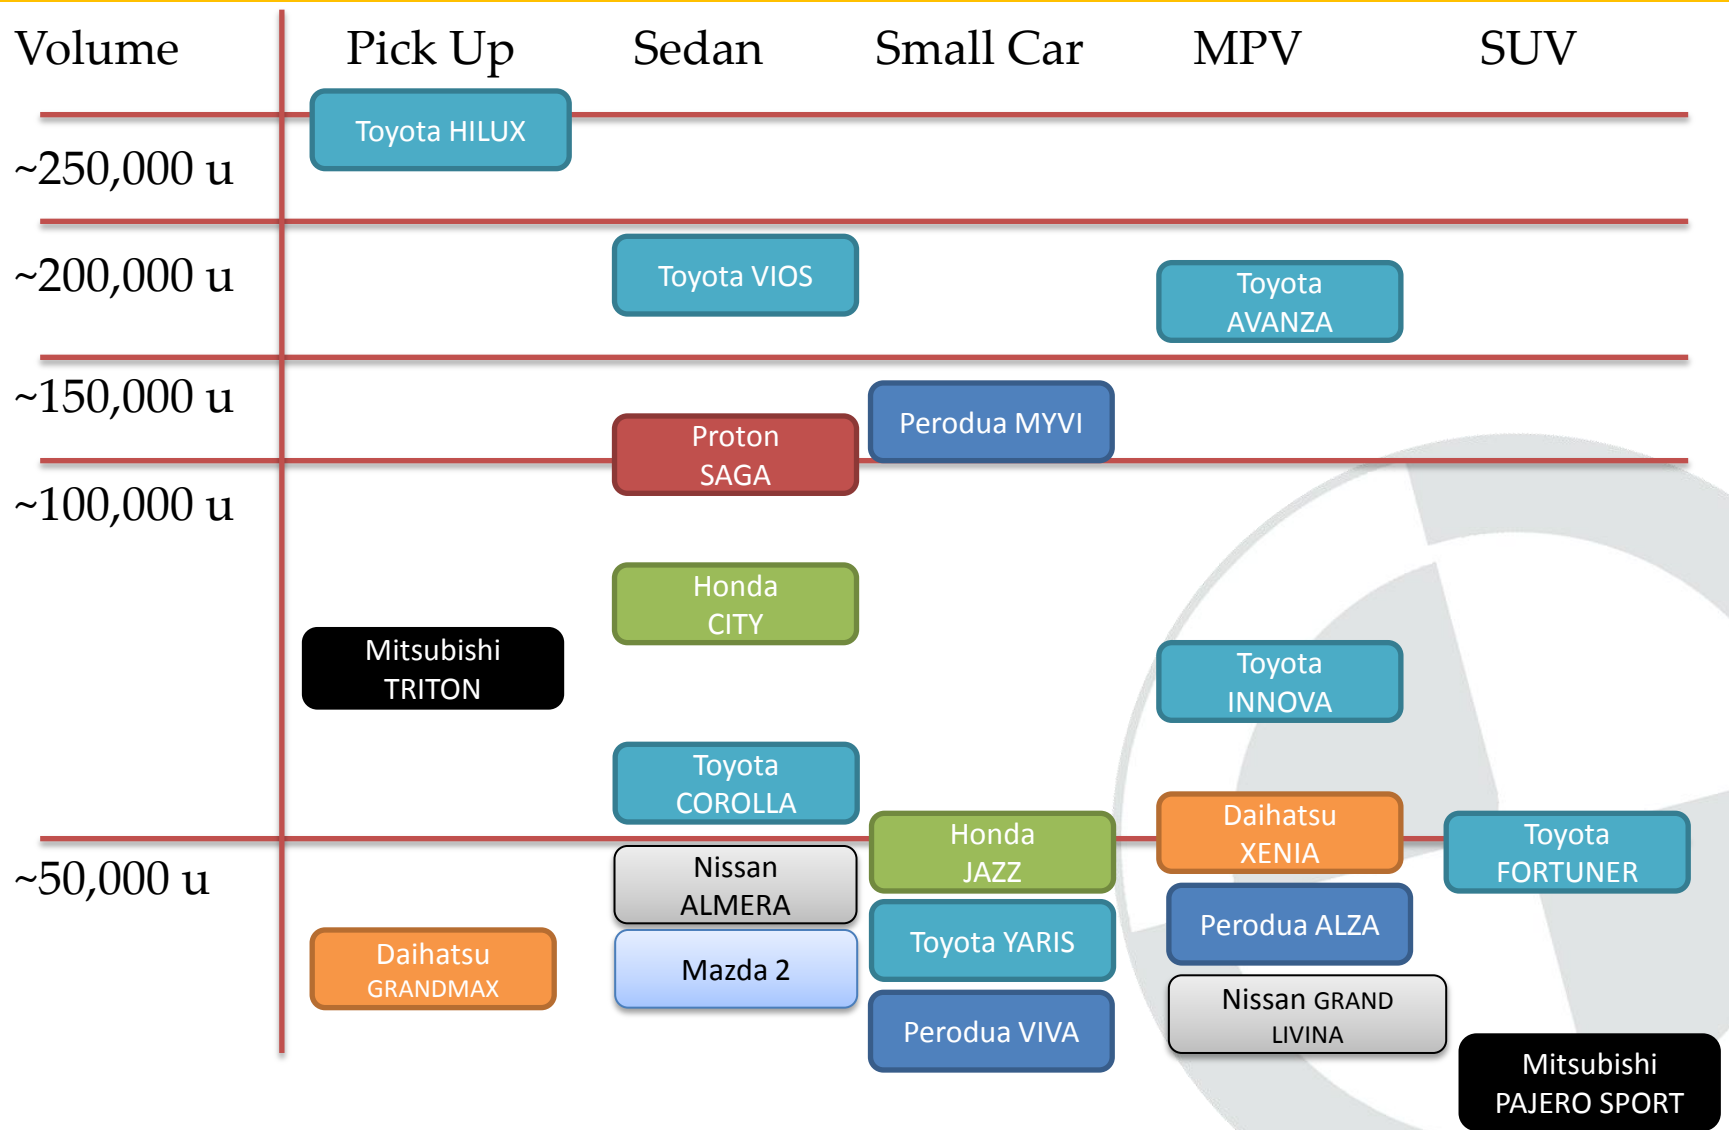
| Volume | Pick Up | Sedan | Small Car | MPV | SUV |
|---|---|---|---|---|---|
| ~250,000 u | Toyota HILUX | | | | |
| ~200,000 u | | Toyota VIOS | | Toyota AVANZA | |
| ~150,000 u | | Proton SAGA | Perodua MYVI | | |
| ~100,000 u | Mitsubishi TRITON | Honda CITY<br>Toyota COROLLA | | Toyota INNOVA | |
| ~50,000 u | Daihatsu GRANDMAX | Nissan ALMERA<br>Mazda 2 | Honda JAZZ<br>Toyota YARIS<br>Perodua VIVA | Daihatsu XENIA<br>Perodua ALZA<br>Nissan GRAND LIVINA | Toyota FORTUNER<br>Mitsubishi PAJERO SPORT |